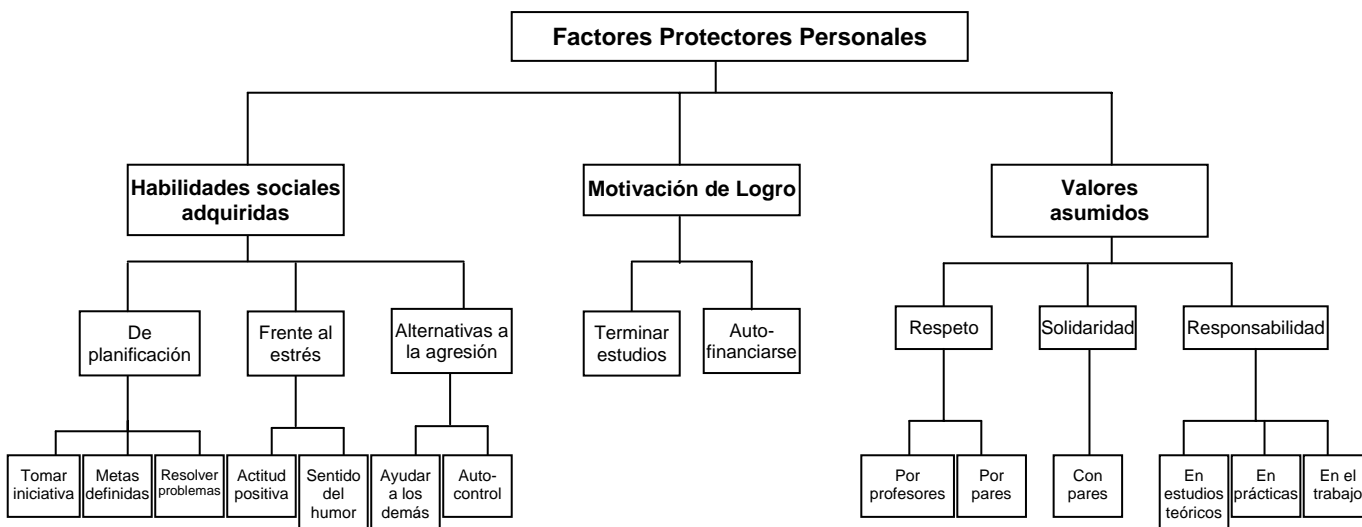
Factores Protectores Personales

Habilidades sociales adquiridas

Motivación de Logro

Valores asumidos

De planificación

Frente al estrés

Alternativas a la agresión

Terminar estudios

Autofinanciarse

Respeto

Solidaridad

Responsabilidad

Tomar iniciativa

Metas definidas

Resolver problemas

Actitud positiva

Sentido del humor

Ayudar a los demás

Autocontrol

Por profesores

Por pares

Con pares

En estudios teóricos

En prácticas

En el trabajo